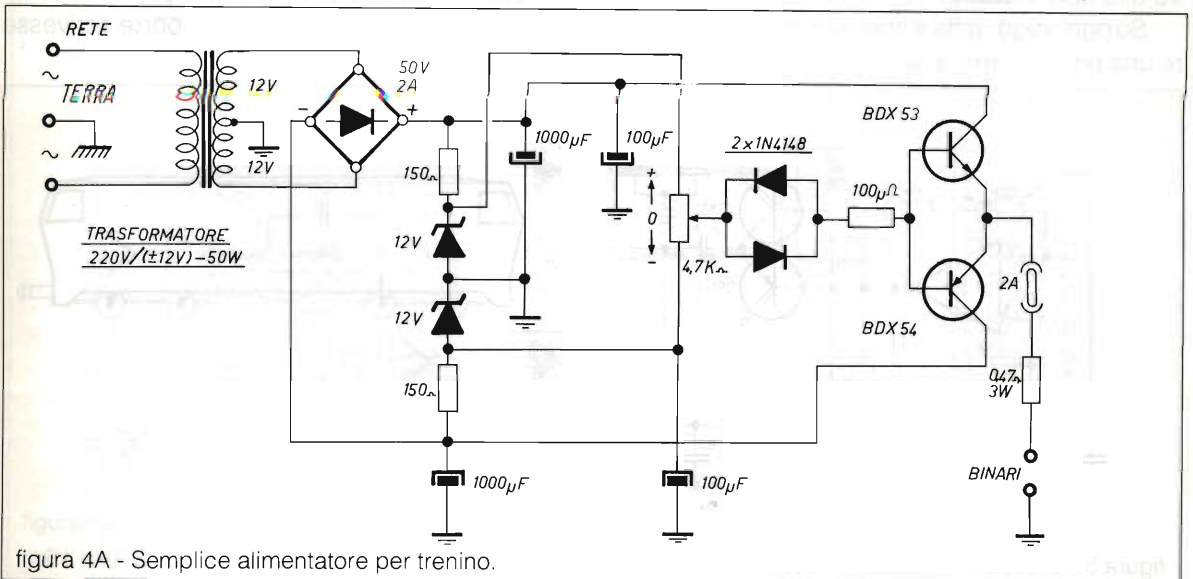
RETE
~
TERRA
~
12V
12V
50V
2A
-
+
1000μF
100μF
150Ω
12V
12V
150Ω
1000μF
100μF
+
0
-
4,7KΩ
2 x 1N4148
100μΩ
BDX 53
BDX 54
2A
0,47Ω
3W
BINARI
TRASFORMATORE
220V/(±12V)-50W

figura 4A - Semplice alimentatore per trenino.